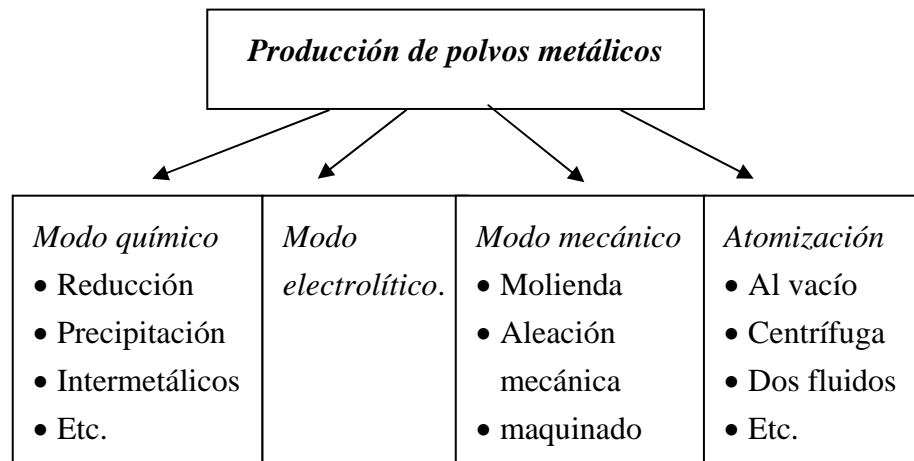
Producción de polvos metálicos

| Modo químico | Modo electrolítico. | Modo mecánico | Atomización |
|---|---|---|---|
| • Reducción<br>• Precipitación<br>• Intermetálicos<br>• Etc. | | • Molienda<br>• Aleación mecánica<br>• maquinado | • Al vacío<br>• Centrífuga<br>• Dos fluidos<br>• Etc. |